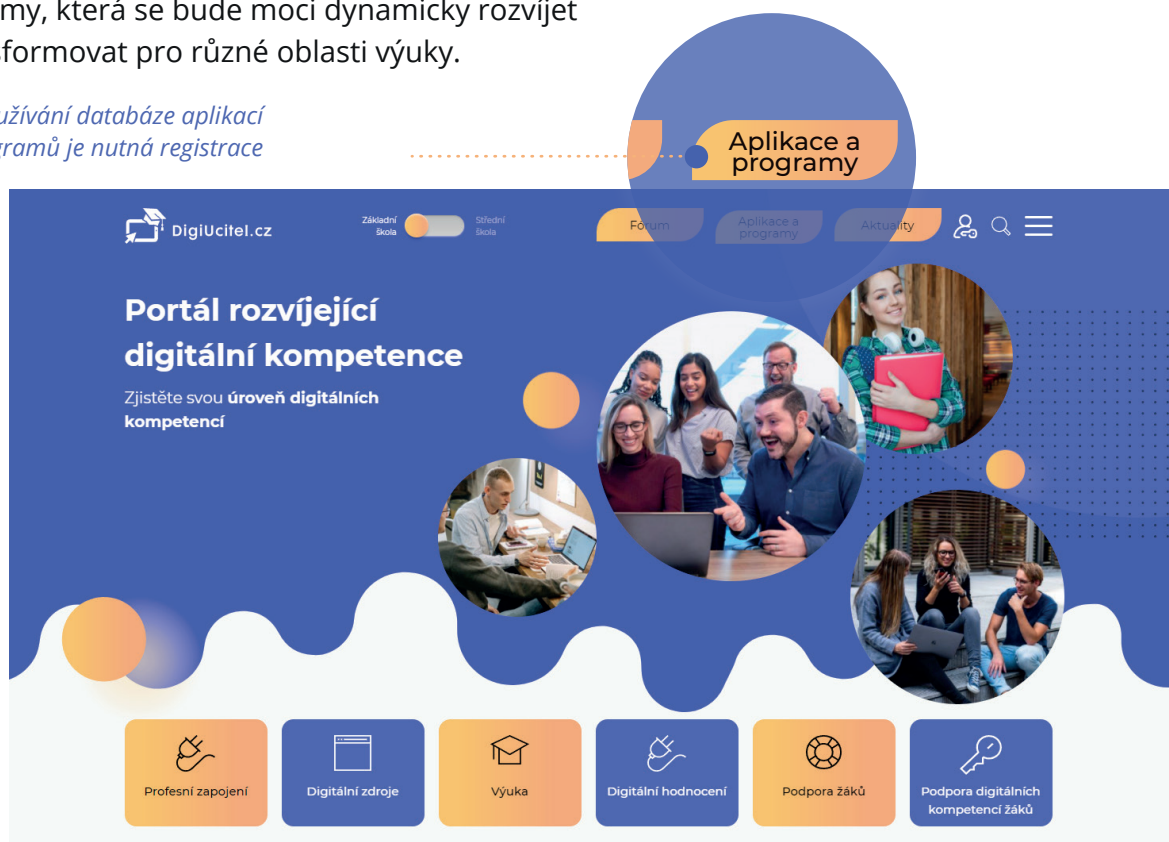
my, která se bude moci dynamicky rozvíjet formovat pro různé oblasti výuky.

užívání databáze aplikací ramů je nutná registrace

Aplikace a programy

DigiUcitel.cz

Základní škola

Střední škola

Fórum

Aplikace a programy

Aktuality

Portál rozvíjející digitální kompetence

Zjistěte svou úroveň digitálních kompetencí

Profesní zapojení

Digitální zdroje

Výuka

Digitální hodnocení

Podpora žáků

Podpora digitálních kompetencí žáků